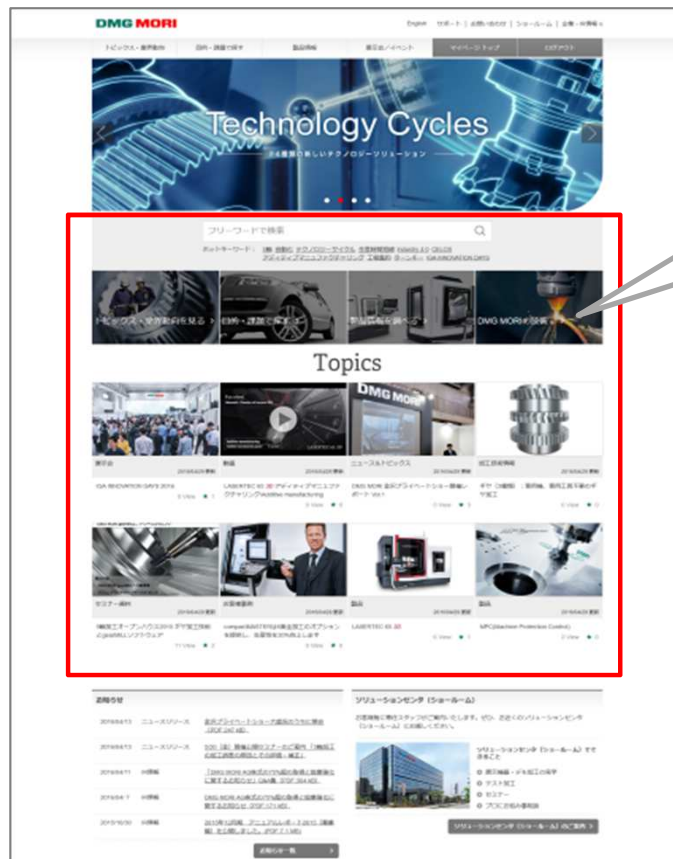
DMG MORI

English | サポート | お問い合わせ | ショールーム | 企業・株主 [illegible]

トピックス・業界動向 | 目的・課題で探す | 製品情報 | 展示会/イベント | マイページトップ | ログアウト

Technology Cycles

24種類の新しいテクノロジーソリューション

フリーワードで検索

ホットキーワード: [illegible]

トピックス・業界動向を見る | 目的・課題で探す | 製品情報を調べる | DMG MORIを探す

Topics

展示会 2018/04/20更新
IGA INNOVATION DAYS 2018

動画 2018/04/20更新
LASERTEC 65 3D アディティブマニュファクチャリング/Additive manufacturing

ニュース&トピックス
DMG MORI 会長グローバルパートナー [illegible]

加工技術情報 2018/04/20更新
ギヤ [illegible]

セミナー・講演 2018/04/20更新
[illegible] 2018 ギヤ加工技術 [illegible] ソフトウェア

お客様事例 2018/04/20更新
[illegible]

製品 2018/04/20更新
LASERTEC 65 3D

製品 2018/04/20更新
MPC(Machine Protection Control)

お知らせ

2018/04/13 ニュースリリース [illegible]
2018/04/13 ニュースリリース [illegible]
2018/04/11 IR情報 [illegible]
2018/04/ 7 IR情報 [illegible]
2018/03/30 IR情報 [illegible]

お知らせ一覧

ソリューションセンタ(ショールーム)

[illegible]

ソリューションセンタ(ショールーム)でできること
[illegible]
テスト加工
セミナー
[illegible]

ソリューションセンタ(ショールーム)のご案内